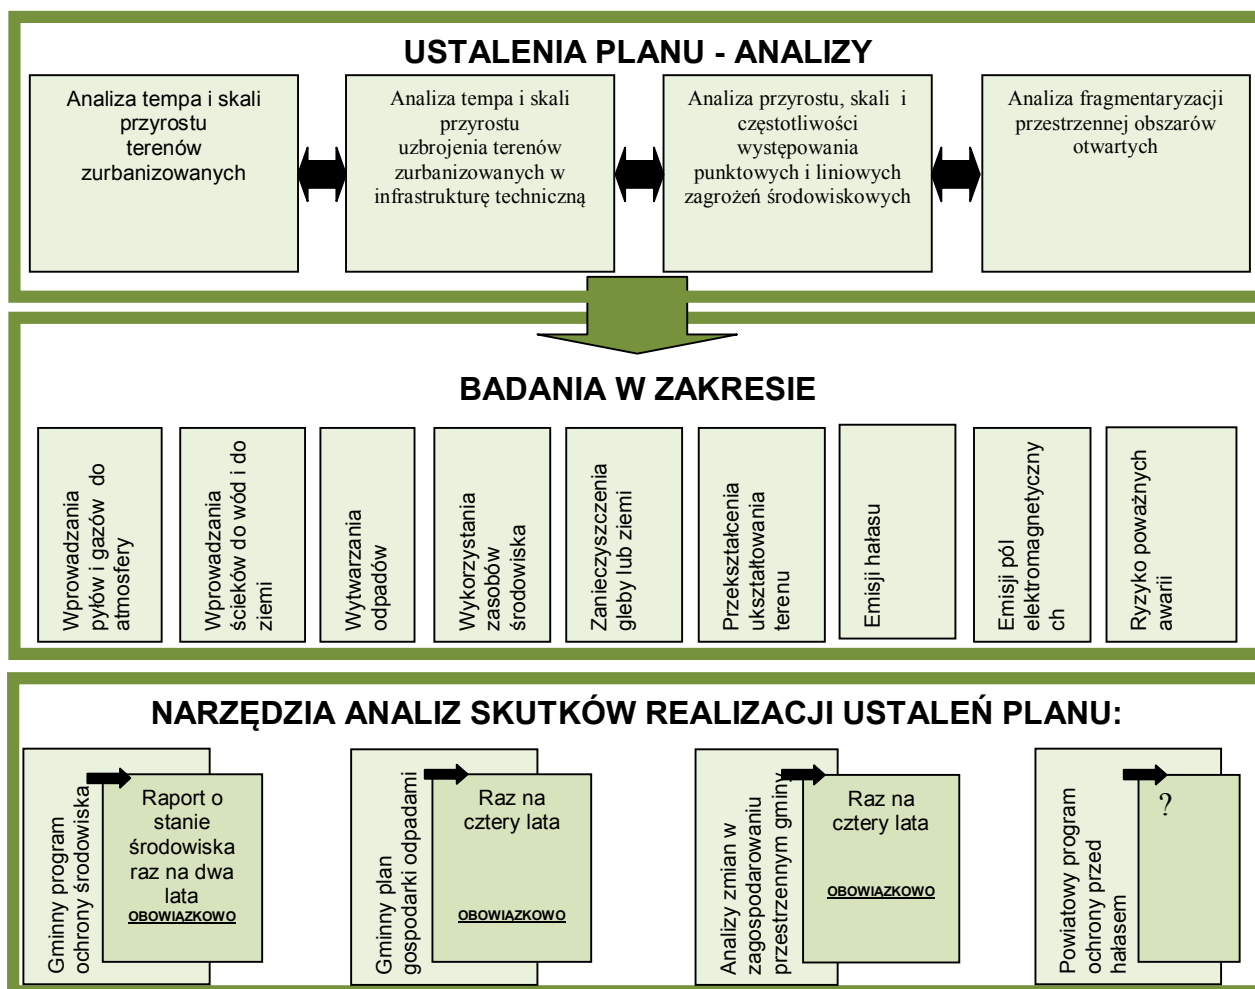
USTALENIA PLANU - ANALIZY

Analiza tempa i skali przyrostu terenów zurbanizowanych

Analiza tempa i skali przyrostu uzbrojenia terenów zurbanizowanych w infrastrukturę techniczną

Analiza przyrostu, skali i częstotliwości występowania punktowych i liniowych zagrożeń środowiskowych

Analiza fragmentaryzacji przestrzennej obszarów otwartych

BADANIA W ZAKRESIE

Wprowadzania pyłów i gazów do atmosfery

Wprowadzania ścieków do wód i do ziemi

Wytwarzania odpadów

Wykorzystania zasobów środowiska

Zanieczyszczenia gleby lub ziemi

Przekształcenia ukształtowania terenu

Emisji hałasu

Emisji pól elektromagnetyczny ch

Ryzyko poważnych awarii

NARZĘDZIA ANALIZ SKUTKÓW REALIZACJI USTALEŃ PLANU:

Gminny program ochrony środowiska

Raport o stanie środowiska raz na dwa lata
OBOWIĄZKOWO

Gminny plan gospodarki odpadami

Raz na cztery lata
OBOWIĄZKOWO

Analizy zmian w zagospodarowaniu przestrzennym gminy

Raz na cztery lata
OBOWIĄZKOWO

Powiatowy program ochrony przed hałasem

?